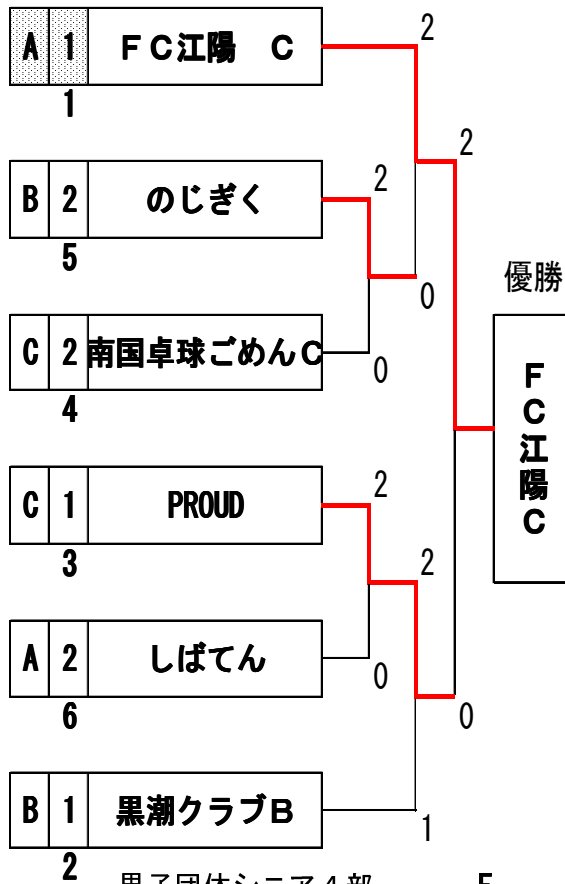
| A | 1 | ＦＣ江陽　Ｃ |
|---|---|---|

1

| B | 2 | のじぎく |
|---|---|---|

5

| C | 2 | 南国卓球ごめんＣ |
|---|---|---|

4

| C | 1 | PROUD |
|---|---|---|

3

| A | 2 | しばてん |
|---|---|---|

6

| B | 1 | 黒潮クラブＢ |
|---|---|---|

2

2
2
2
0
0
2
2
0
0
1

優勝

ＦＣ江陽Ｃ

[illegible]